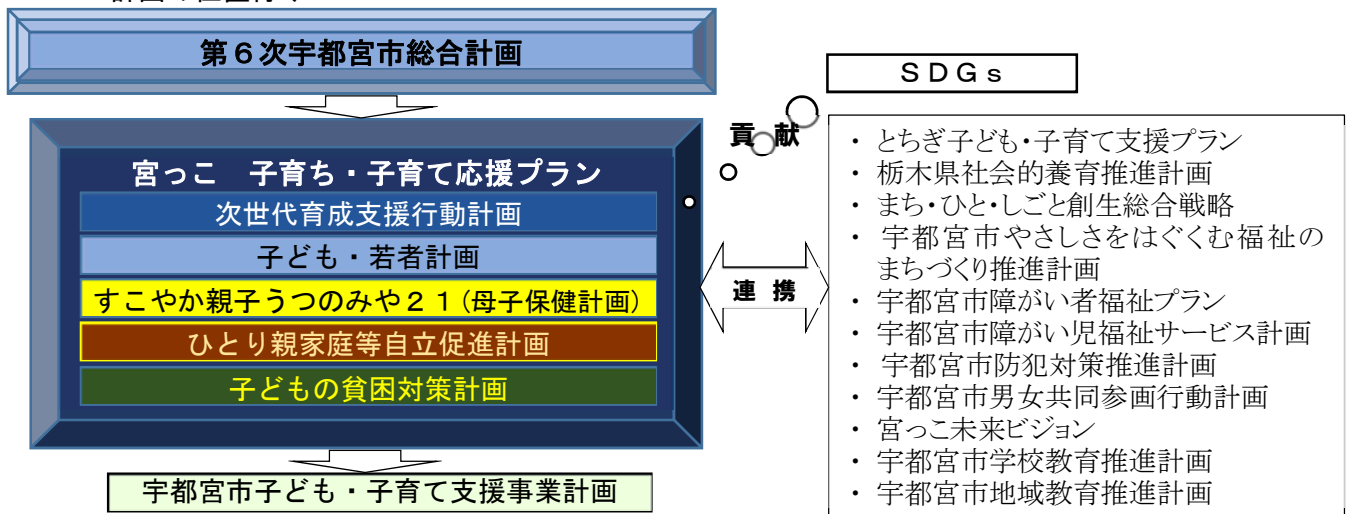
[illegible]

第６次宇都宮市総合計画

宮っこ　子育ち・子育て応援プラン

次世代育成支援行動計画

子ども・若者計画

すこやか親子うつのみや２１（母子保健計画）

ひとり親家庭等自立促進計画

子どもの貧困対策計画

宇都宮市子ども・子育て支援事業計画

ＳＤＧｓ

貢献

連携

・ とちぎ子ども・子育て支援プラン
・ 栃木県社会的養育推進計画
・ まち・ひと・しごと創生総合戦略
・ 宇都宮市やさしさをはぐくむ福祉のまちづくり推進計画
・ 宇都宮市障がい者福祉プラン
・ 宇都宮市障がい児福祉サービス計画
・ 宇都宮市防犯対策推進計画
・ 宇都宮市男女共同参画行動計画
・ 宮っこ未来ビジョン
・ 宇都宮市学校教育推進計画
・ 宇都宮市地域教育推進計画